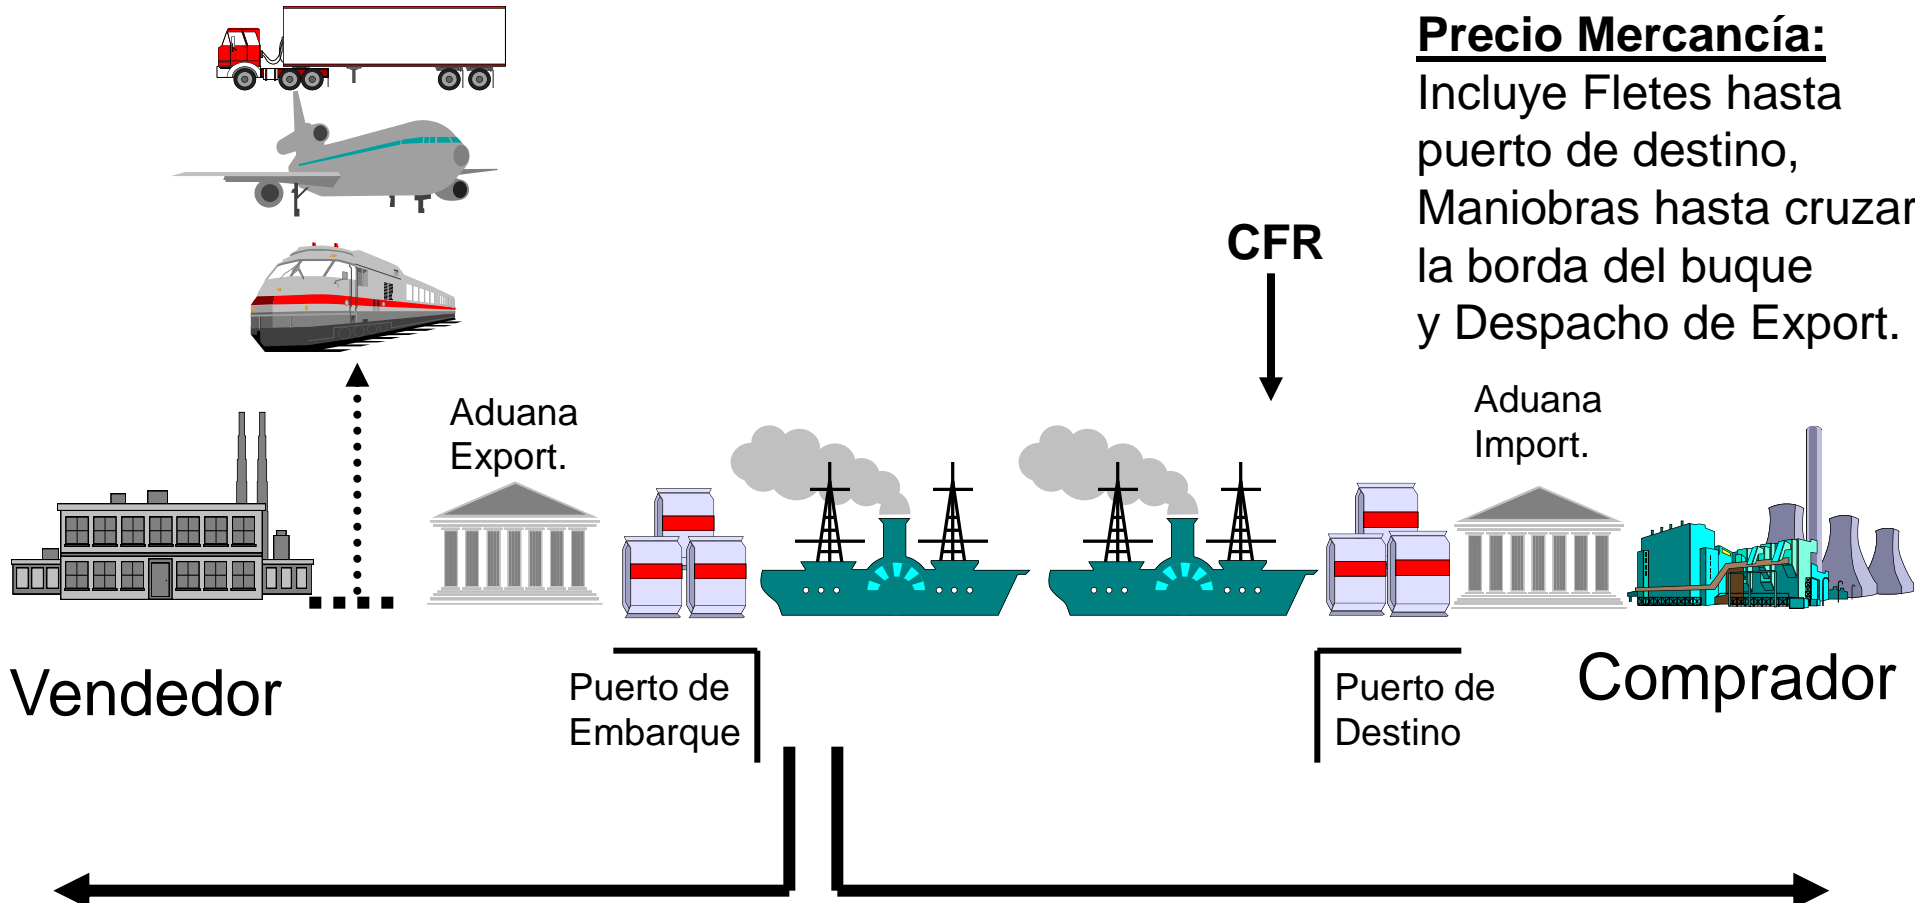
Precio Mercancía:
Incluye Fletes hasta puerto de destino, Maniobras hasta cruzar la borda del buque y Despacho de Export.

CFR

Aduana Export.

Aduana Import.

Vendedor

Puerto de Embarque

Puerto de Destino

Comprador